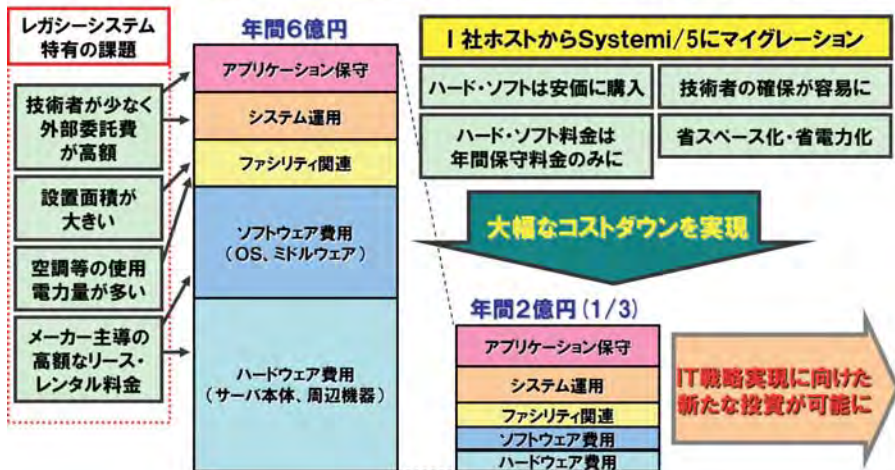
レガシーシステム
特有の課題

技術者が少なく
外部委託費
が高額

設置面積が
大きい

空調等の使用
電力量が多い

メーカー主導の
高額なリース・
レンタル料金

年間6億円

アプリケーション保守

システム運用

ファシリティ関連

ソフトウェア費用
（OS、ミドルウェア）

ハードウェア費用
（サーバ本体、周辺機器）

I 社ホストからSystemi/5にマイグレーション

ハード・ソフトは安価に購入

技術者の確保が容易に

ハード・ソフト料金は
年間保守料金のみに

省スペース化・省電力化

大幅なコストダウンを実現

年間2億円（1/3）

アプリケーション保守

システム運用

ファシリティ関連

ソフトウェア費用

ハードウェア費用

IT戦略実現に向けた
新たな投資が可能に